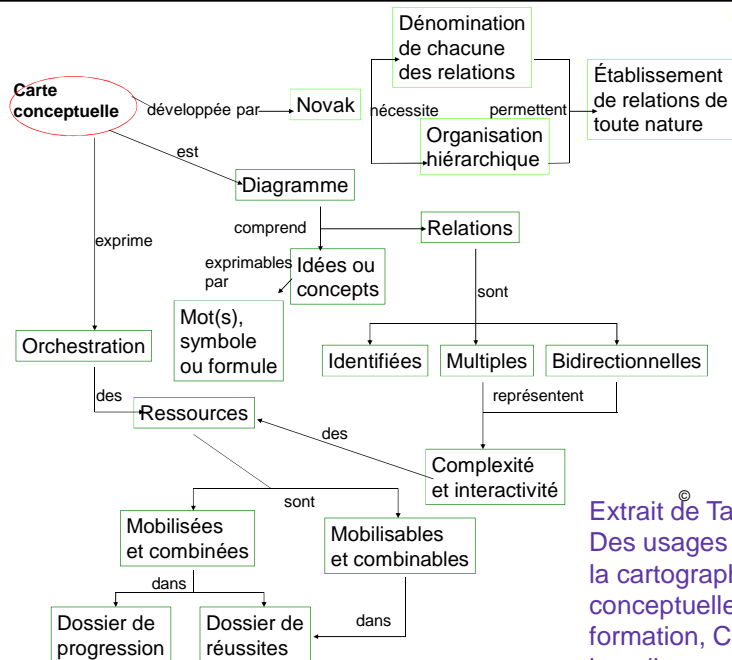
Carte conceptuelle

développée par

Novak

est

Diagramme

Dénomination de chacune des relations

nécessite

permettent

Organisation hiérarchique

Établissement de relations de toute nature

comprend

Relations

exprime

exprimables par

Idées ou concepts

Mot(s), symbole ou formule

sont

Identifiées

Multiples

Bidirectionnelles

Orchestration

des

Ressources

représentent

des

Complexité et interactivité

sont

Mobilisées et combinées

Mobilisables et combinables

dans

dans

Dossier de progression

Dossier de réussites

©

Extrait de Ta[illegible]
Des usages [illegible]
la cartograph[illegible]
conceptuelle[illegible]
formation, C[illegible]